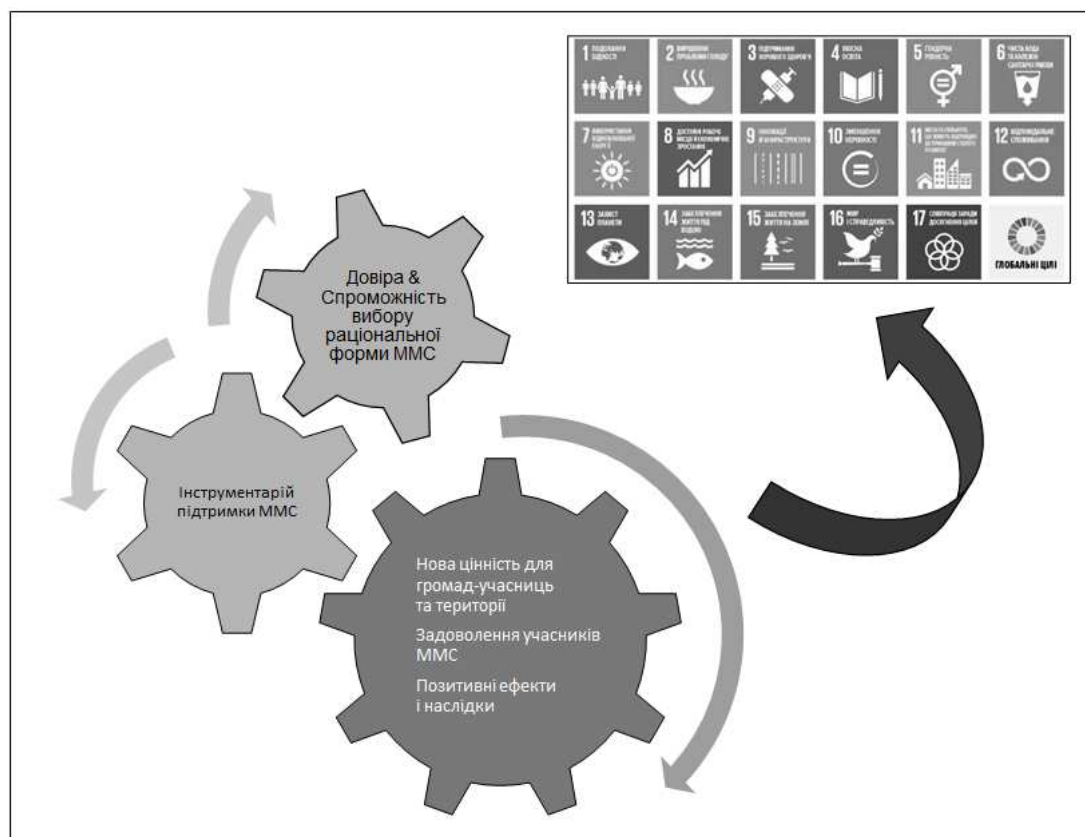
1 ПОДОЛАННЯ БІДНОСТІ

2 ВІДСУТНІСТЬ ГОЛОДУ

3 МІЦНЕ ЗДОРОВ'Я

4 ЯКІСНА ОСВІТА

5 ГЕНДЕРНА РІВНІСТЬ

6 ЧИСТА ВОДА ТА НАЛЕЖНІ САНІТАРНІ УМОВИ

7 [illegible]

8 ГІДНА РОБОТА ТА ЕКОНОМІЧНЕ ЗРОСТАННЯ

9 ІННОВАЦІЇ ТА ІНФРАСТРУКТУРА

10 СКОРОЧЕННЯ НЕРІВНОСТІ

11 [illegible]

12 ВІДПОВІДАЛЬНЕ СПОЖИВАННЯ

13 ЗАХИСТ ПЛАНЕТИ

14 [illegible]

15 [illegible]

16 МИР І СПРАВЕДЛИВІСТЬ

17 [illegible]

ГЛОБАЛЬНІ ЦІЛІ

Довіра & Спроможність вибору раціональної форми ММС

Інструментарій підтримки ММС

Нова цінність для громад-учасниць та території

Задоволення учасників ММС

Позитивні ефекти і наслідки